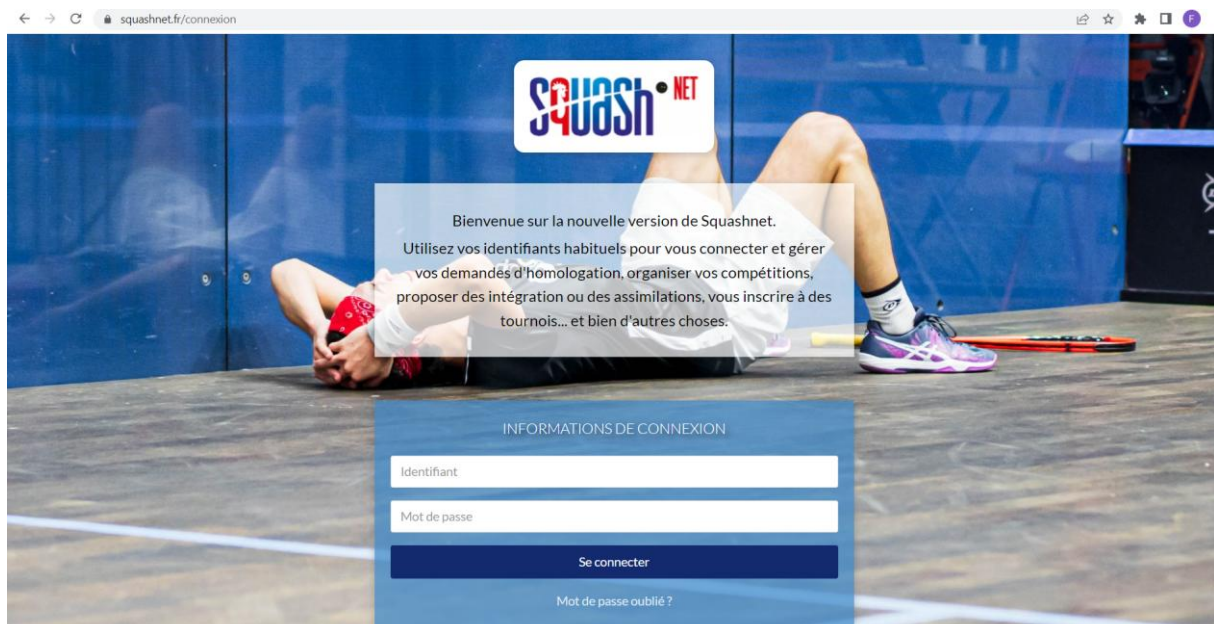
squashnet.fr/connexion

F

SQUASH NET

Bienvenue sur la nouvelle version de Squashnet.
Utilisez vos identifiants habituels pour vous connecter et gérer vos demandes d'homologation, organiser vos compétitions, proposer des intégration ou des assimilations, vous inscrire à des tournois... et bien d'autres choses.

INFORMATIONS DE CONNEXION

Identifiant

Mot de passe

Se connecter

Mot de passe oublié ?